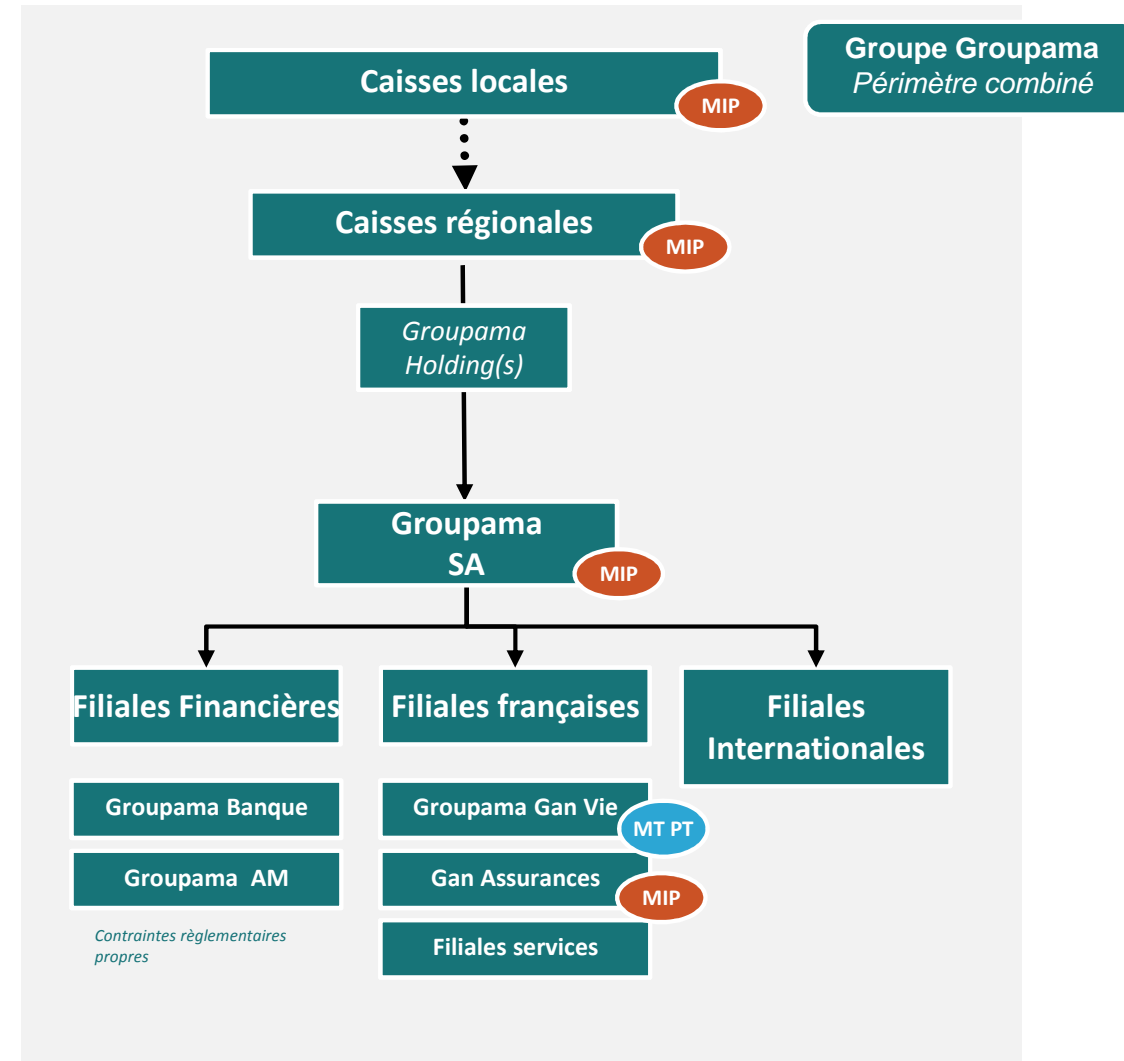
Groupe Groupama
Périmètre combiné

Caisses locales
MIP

Caisses régionales
MIP

Groupama Holding(s)

Groupama SA
MIP

Filiales Financières

Filiales françaises

Filiales Internationales

Groupama Banque

Groupama AM

Contraintes règlementaires propres

Groupama Gan Vie
MT PT

Gan Assurances
MIP

Filiales services